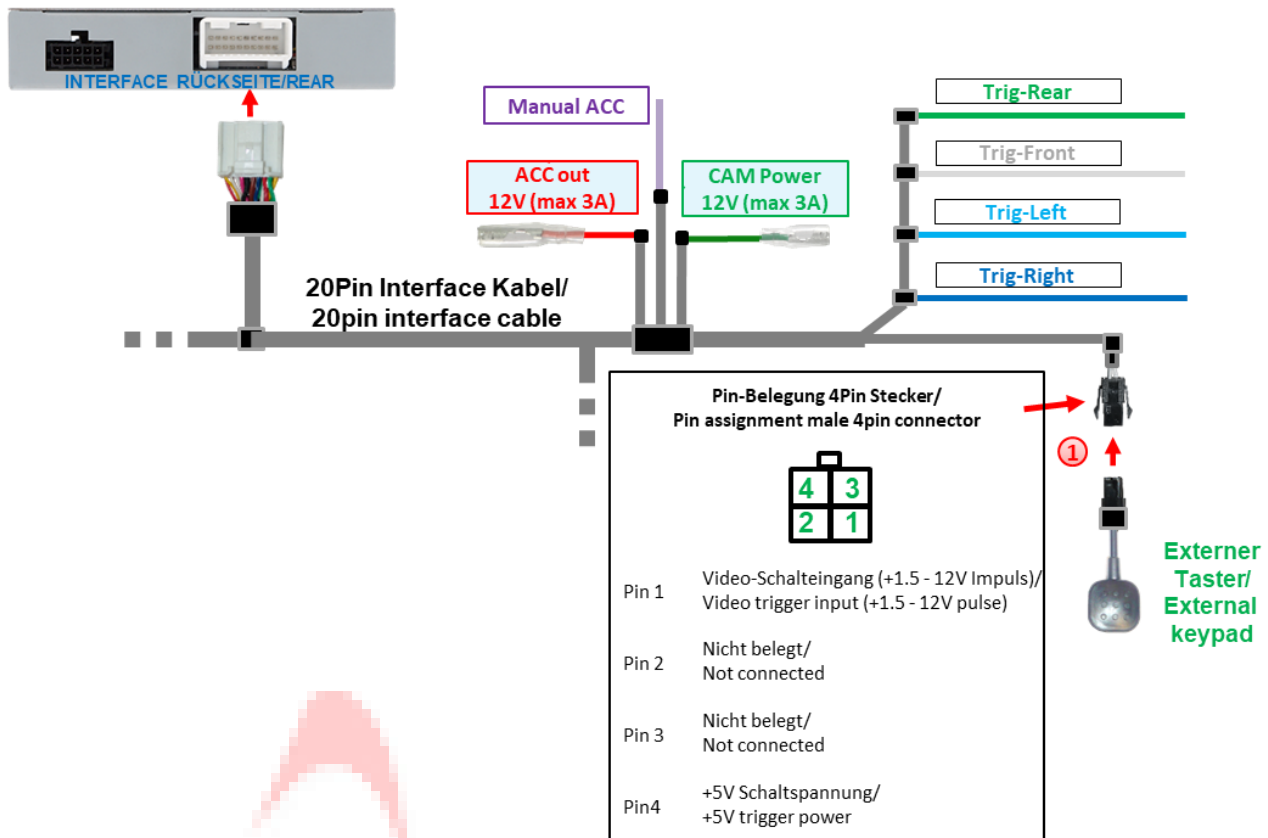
INTERFACE RÜCKSEITE/REAR

Manual ACC

ACC out
12V (max 3A)

CAM Power
12V (max 3A)

Trig-Rear

Trig-Front

Trig-Left

Trig-Right

20Pin Interface Kabel/
20pin interface cable

Pin-Belegung 4Pin Stecker/
Pin assignment male 4pin connector

| 4 | 3 |
|---|---|
| 2 | 1 |

①

Externer Taster/ External keypad

Pin 1 Video-Schalteingang (+1.5 - 12V Impuls)/ Video trigger input (+1.5 - 12V pulse)

Pin 2 Nicht belegt/ Not connected

Pin 3 Nicht belegt/ Not connected

Pin4 +5V Schaltspannung/ +5V trigger power